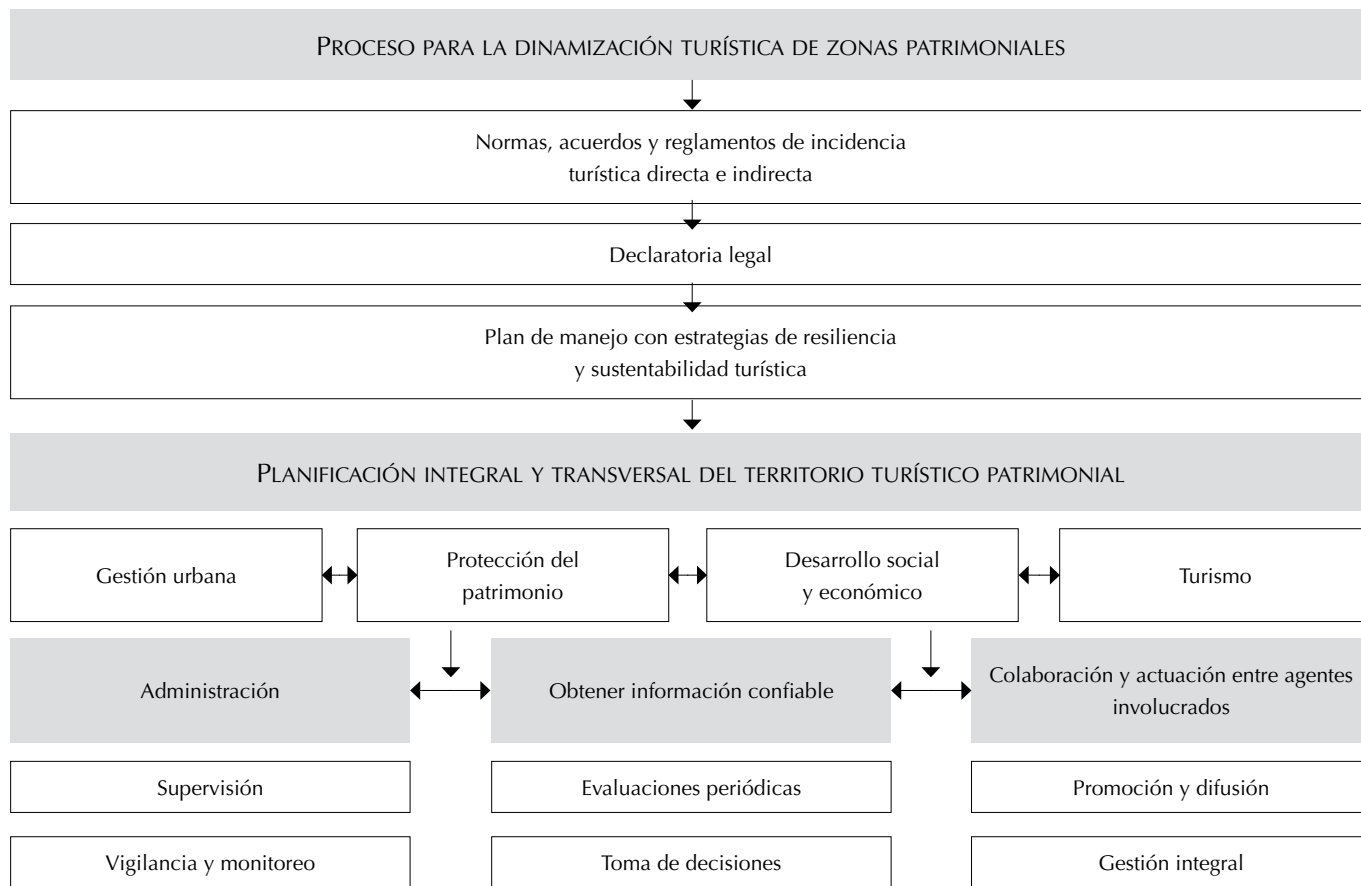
PROCESO PARA LA DINAMIZACIÓN TURÍSTICA DE ZONAS PATRIMONIALES

Normas, acuerdos y reglamentos de incidencia turística directa e indirecta

Declaratoria legal

Plan de manejo con estrategias de resiliencia y sustentabilidad turística

PLANIFICACIÓN INTEGRAL Y TRANSVERSAL DEL TERRITORIO TURÍSTICO PATRIMONIAL

Gestión urbana

Protección del patrimonio

Desarrollo social y económico

Turismo

Administración

Obtener información confiable

Colaboración y actuación entre agentes involucrados

Supervisión

Evaluaciones periódicas

Promoción y difusión

Vigilancia y monitoreo

Toma de decisiones

Gestión integral